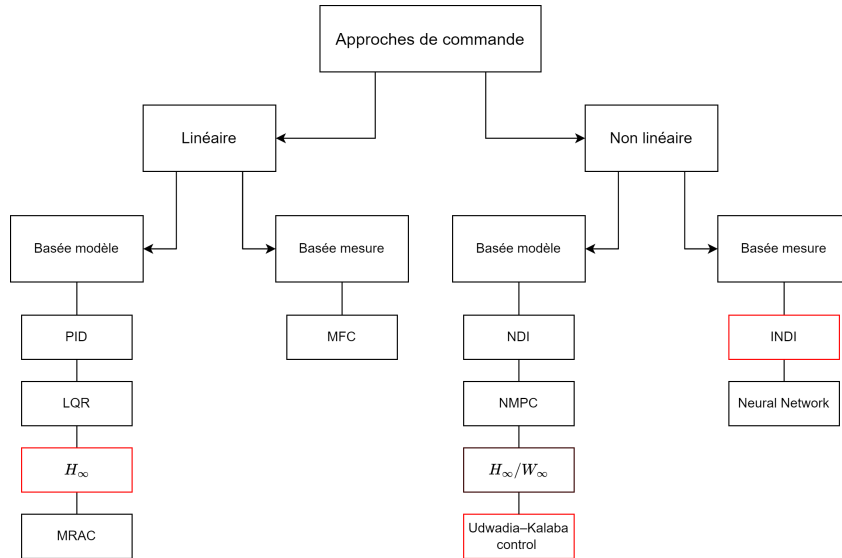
Approches de commande

Linéaire

Non linéaire

Basée modèle

Basée mesure

Basée modèle

Basée mesure

PID

LQR

$H_\infty$

MRAC

MFC

NDI

NMPC

$H_\infty/W_\infty$

Udwadia–Kalaba control

INDI

Neural Network